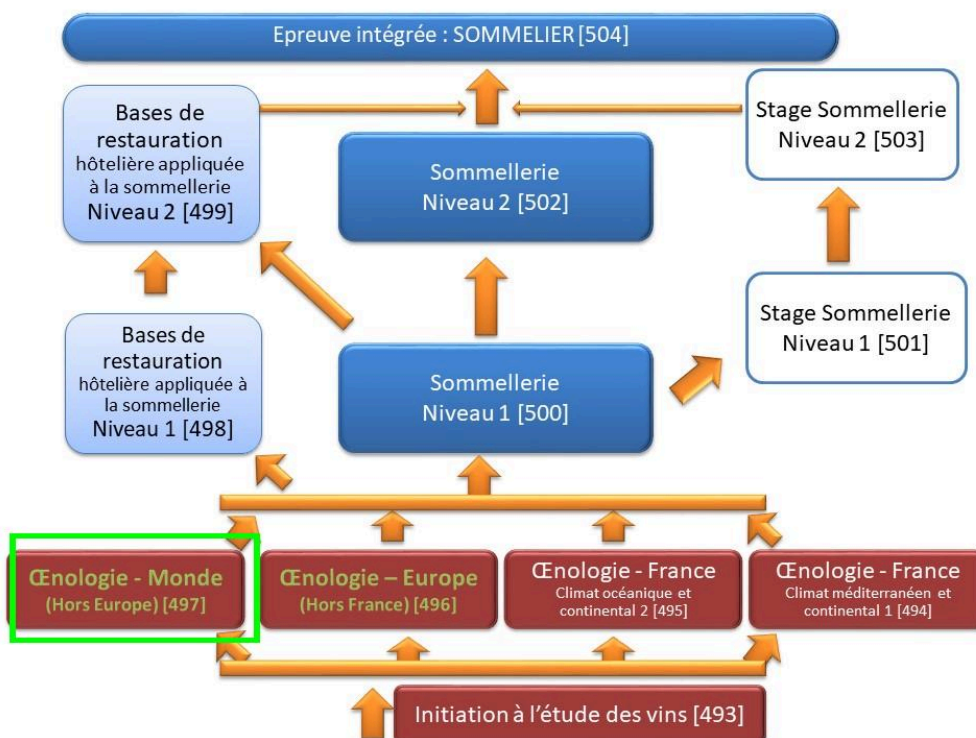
Epreuve intégrée : SOMMELIER [504]

Bases de restauration hôtelière appliquée à la sommellerie Niveau 2 [499]

Sommellerie Niveau 2 [502]

Stage Sommellerie Niveau 2 [503]

Bases de restauration hôtelière appliquée à la sommellerie Niveau 1 [498]

Sommellerie Niveau 1 [500]

Stage Sommellerie Niveau 1 [501]

Œnologie - Monde (Hors Europe) [497]

Œnologie – Europe (Hors France) [496]

Œnologie - France Climat océanique et continental 2 [495]

Œnologie - France Climat méditerranéen et continental 1 [494]

Initiation à l'étude des vins [493]